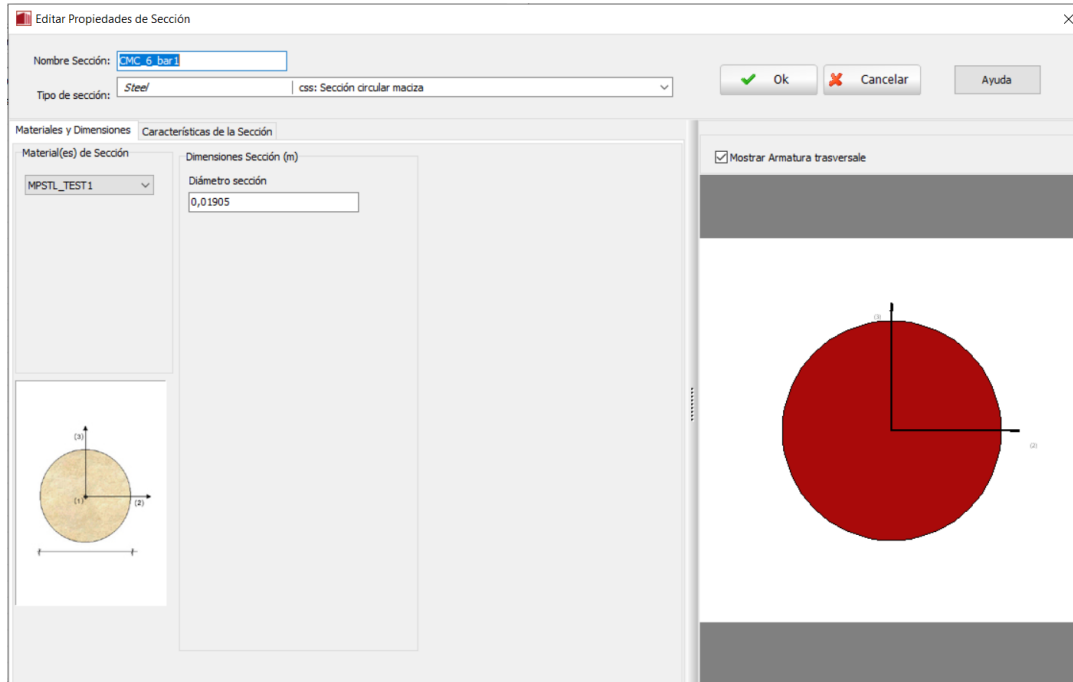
Editar Propiedades de Sección

Nombre Sección: CMC_6_bar1

Tipo de sección: Steel | css: Sección circular maciza

Ok

Cancelar

Ayuda

Materiales y Dimensiones

Características de la Sección

Material(es) de Sección

MPSTL_TEST1

Dimensiones Sección (m)

Diámetro sección

0,01905

(3)

(1)

(2)

Mostrar Armatura trasversale

(3)

(2)